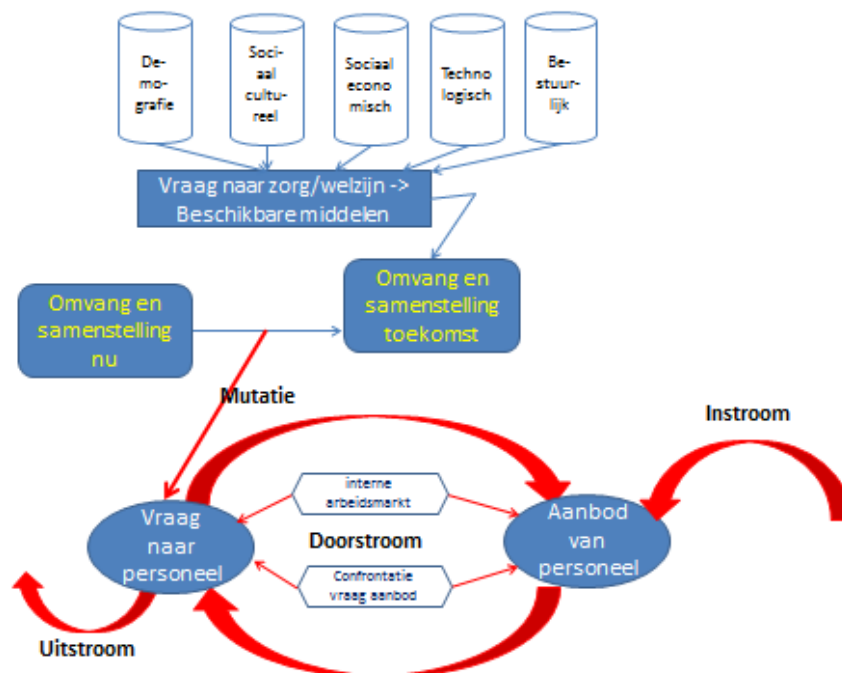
Demografie

Sociaal cultureel

Sociaal economisch

Technologisch

Bestuurlijk

Vraag naar zorg/welzijn -> Beschikbare middelen

Omvang en samenstelling toekomst

Omvang en samenstelling nu

Mutatie

Instroom

interne arbeidsmarkt

Vraag naar personeel

Doorstroom

Aanbod van personeel

Confrontatie vraag aanbod

Uitstroom